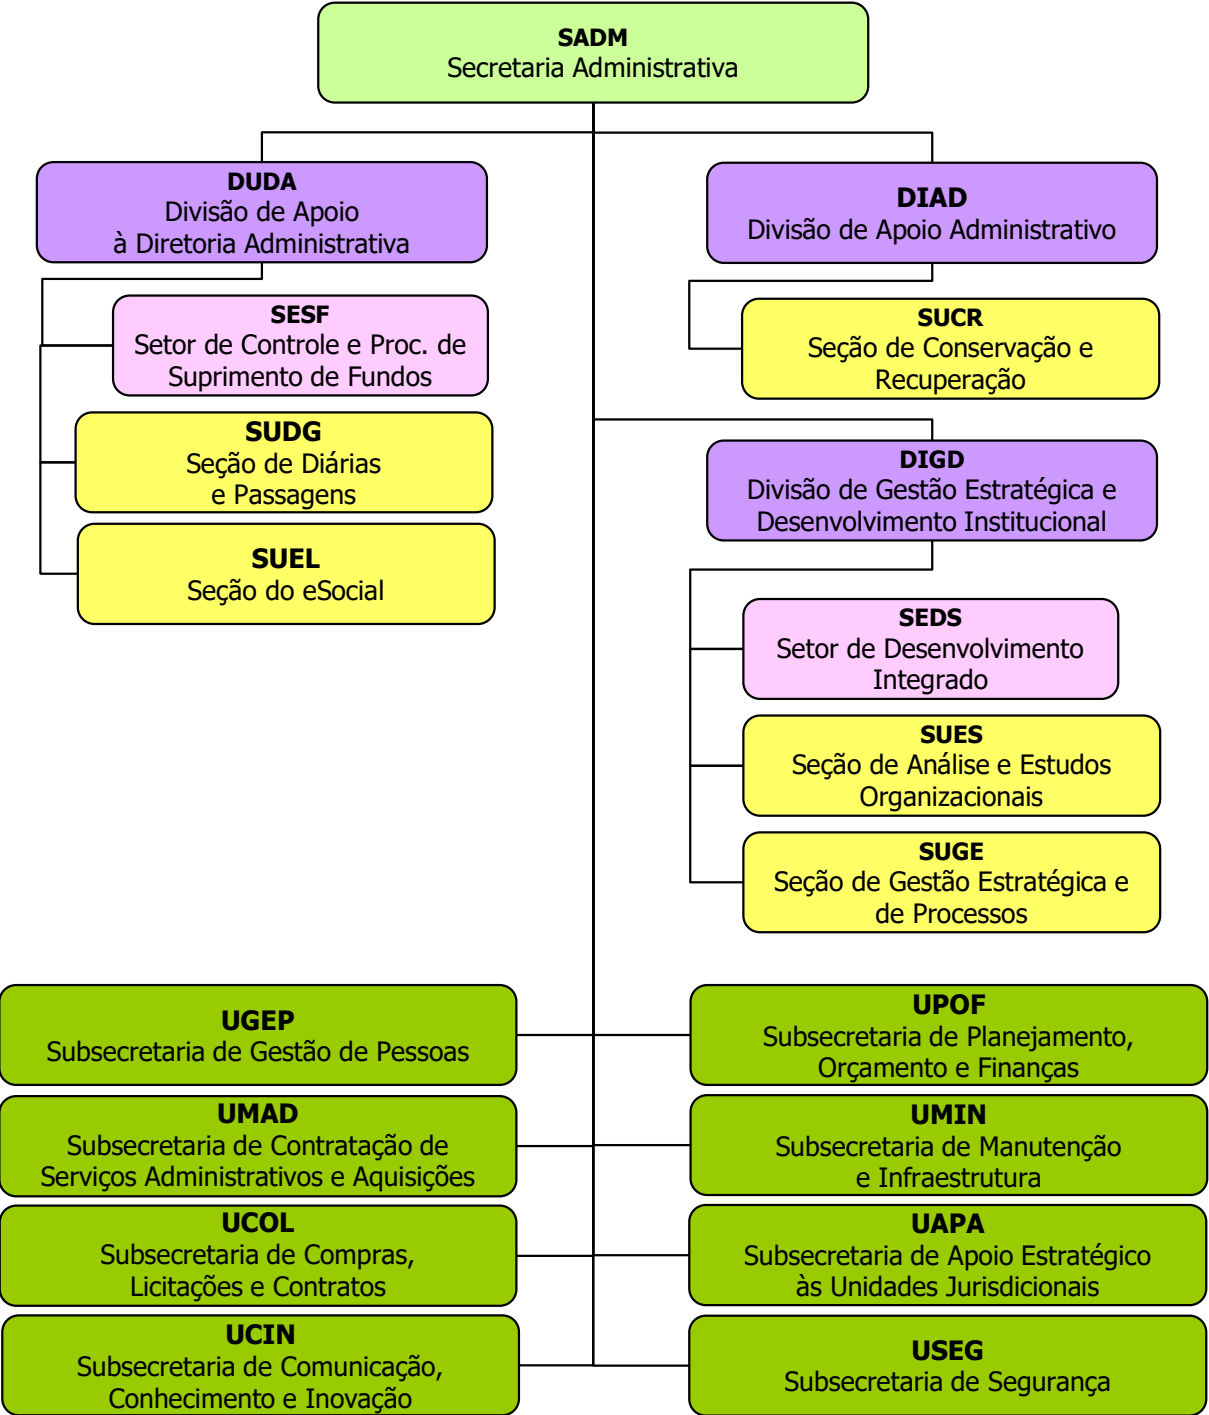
SADM
Secretaria Administrativa

DUDA
Divisão de Apoio
à Diretoria Administrativa

SESF
Setor de Controle e Proc. de Suprimento de Fundos

SUDG
Seção de Diárias
e Passagens

SUEL
Seção do eSocial

DIAD
Divisão de Apoio Administrativo

SUCR
Seção de Conservação e Recuperação

DIGD
Divisão de Gestão Estratégica e Desenvolvimento Institucional

SEDS
Setor de Desenvolvimento Integrado

SUES
Seção de Análise e Estudos Organizacionais

SUGE
Seção de Gestão Estratégica e de Processos

UGEP
Subsecretaria de Gestão de Pessoas

UPOF
Subsecretaria de Planejamento, Orçamento e Finanças

UMAD
Subsecretaria de Contratação de Serviços Administrativos e Aquisições

UMIN
Subsecretaria de Manutenção
e Infraestrutura

UCOL
Subsecretaria de Compras, Licitações e Contratos

UAPA
Subsecretaria de Apoio Estratégico às Unidades Jurisdicionais

UCIN
Subsecretaria de Comunicação, Conhecimento e Inovação

USEG
Subsecretaria de Segurança